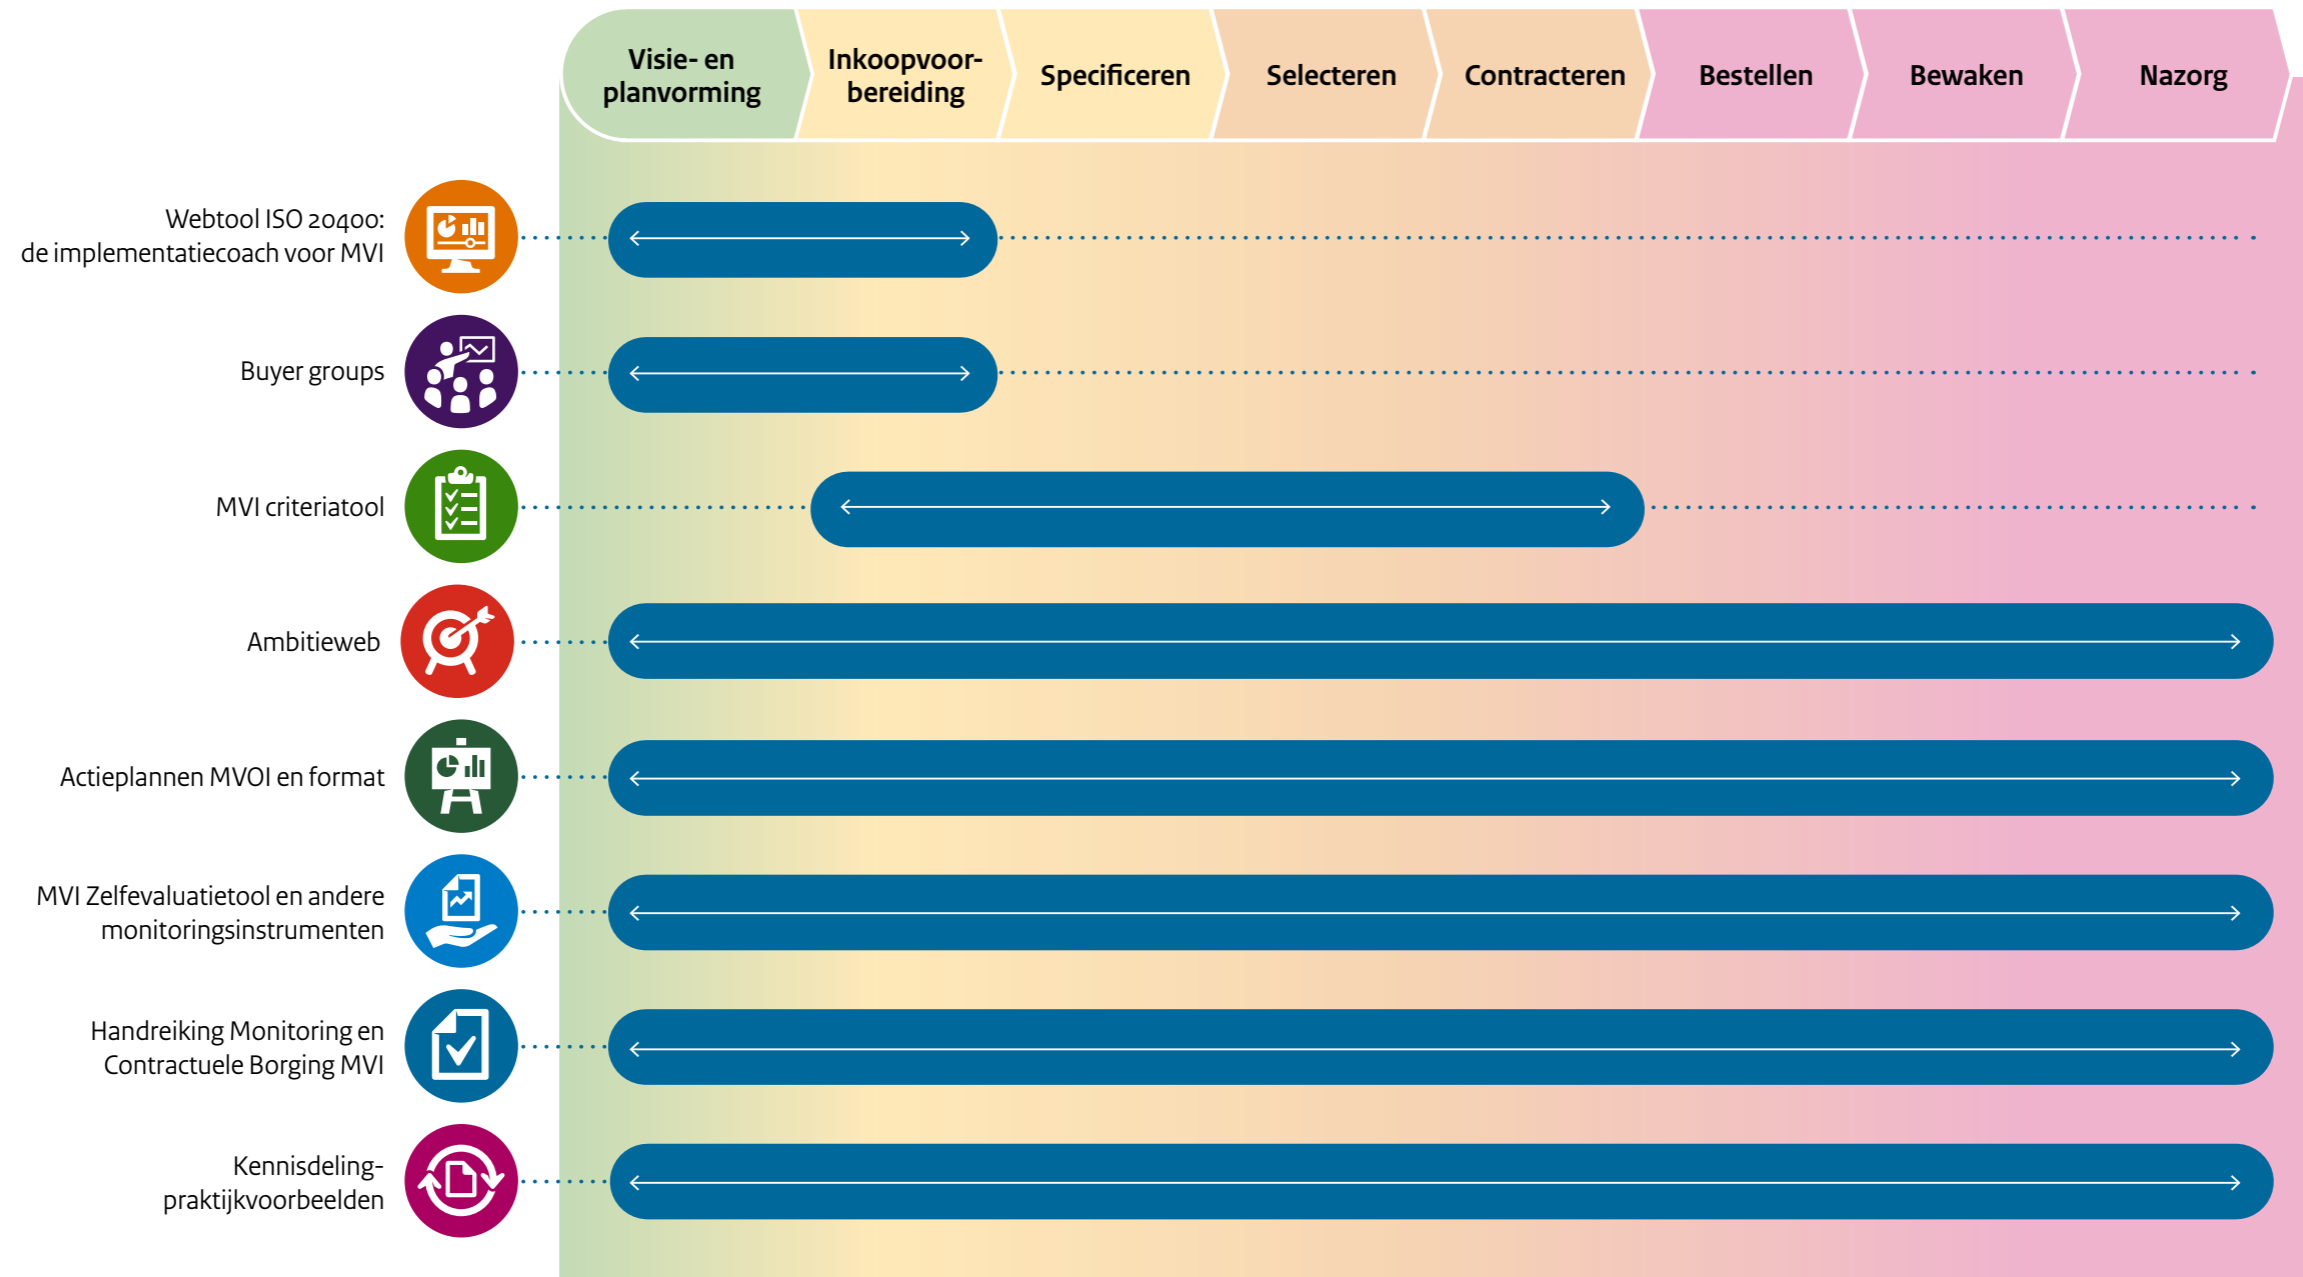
Visie- en planvorming

Inkoopvoorbereiding

Specificeren

Selecteren

Contracteren

Bestellen

Bewaken

Nazorg

Webtool ISO 20400: de implementatiecoach voor MVI

Buyer groups

MVI criteriatool

Ambitieweb

Actieplannen MVOI en format

MVI Zelfevaluatietool en andere monitoringsinstrumenten

Handreiking Monitoring en Contractuele Borging MVI

Kennisdelingpraktijkvoorbeelden